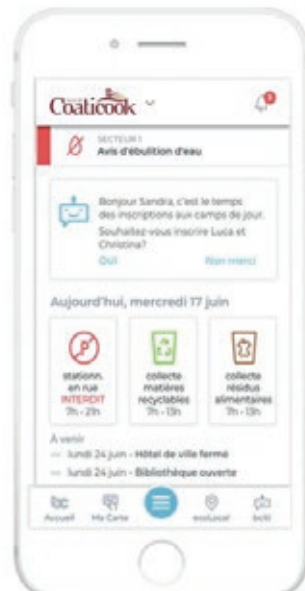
Coaticook

SECTEUR 1
Avis d'ébullition d'eau

Bonjour Sandra, c'est le temps des inscriptions aux camps de jour. Souhaitez-vous inscrire Luca et Christina?
Oui
Non merci

Aujourd'hui, mercredi 17 juin

stationn. en rue
INTERDIT
7h - 21h

collecte matières recyclables
7h - 13h

collecte résidus alimentaires
7h - 13h

À venir
lundi 24 juin - Hôtel de ville fermé
lundi 24 juin - Bibliothèque ouverte

Accueil
Ma Carte
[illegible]
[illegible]